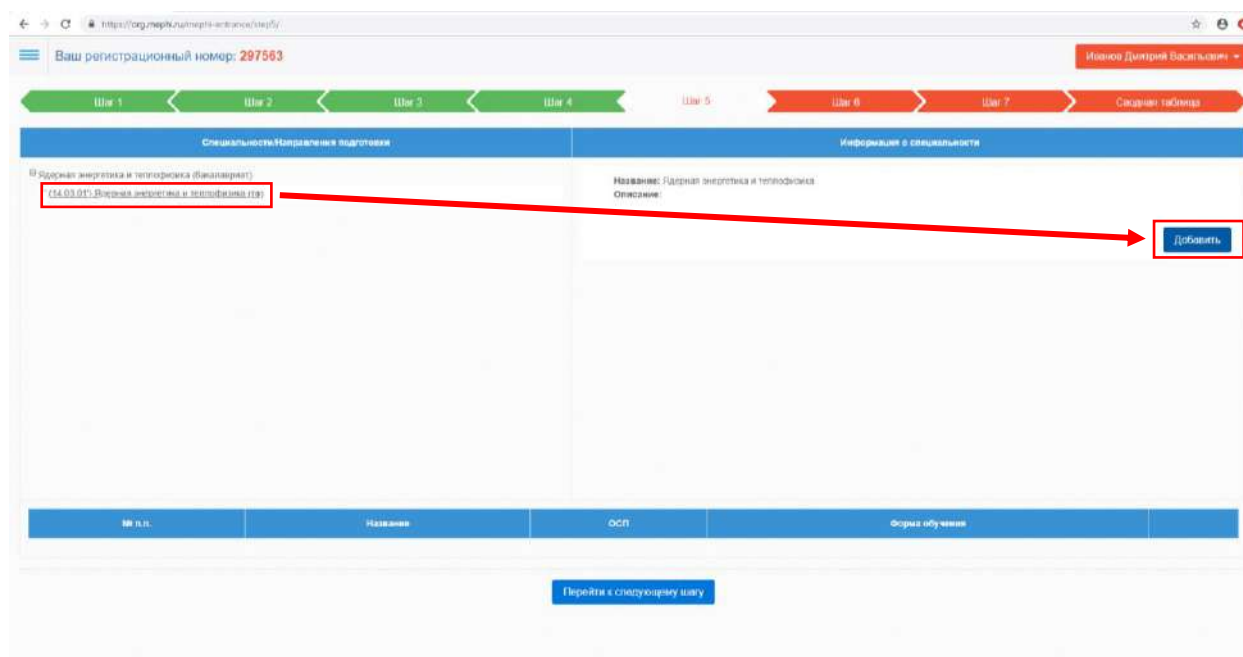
https://org.mephi.ru/mephi-entrance/step5/

Ваш регистрационный номер: 297563

Иванов Дмитрий Васильевич

Шаг 1 Шаг 2 Шаг 3 Шаг 4 Шаг 5 Шаг 6 Шаг 7 Сводная таблица

Специальности/Направления подготовки

Информация о специальности

Ядерная энергетика и теплофизика (Бакалавриат)
(14.03.01) Ядерная энергетика и теплофизика (та)

Название: Ядерная энергетика и теплофизика
Описание:

Добавить

| № п.п. | Название | ОСП | Форма обучения | |
|---|---|---|---|---|

Перейти к следующему шагу